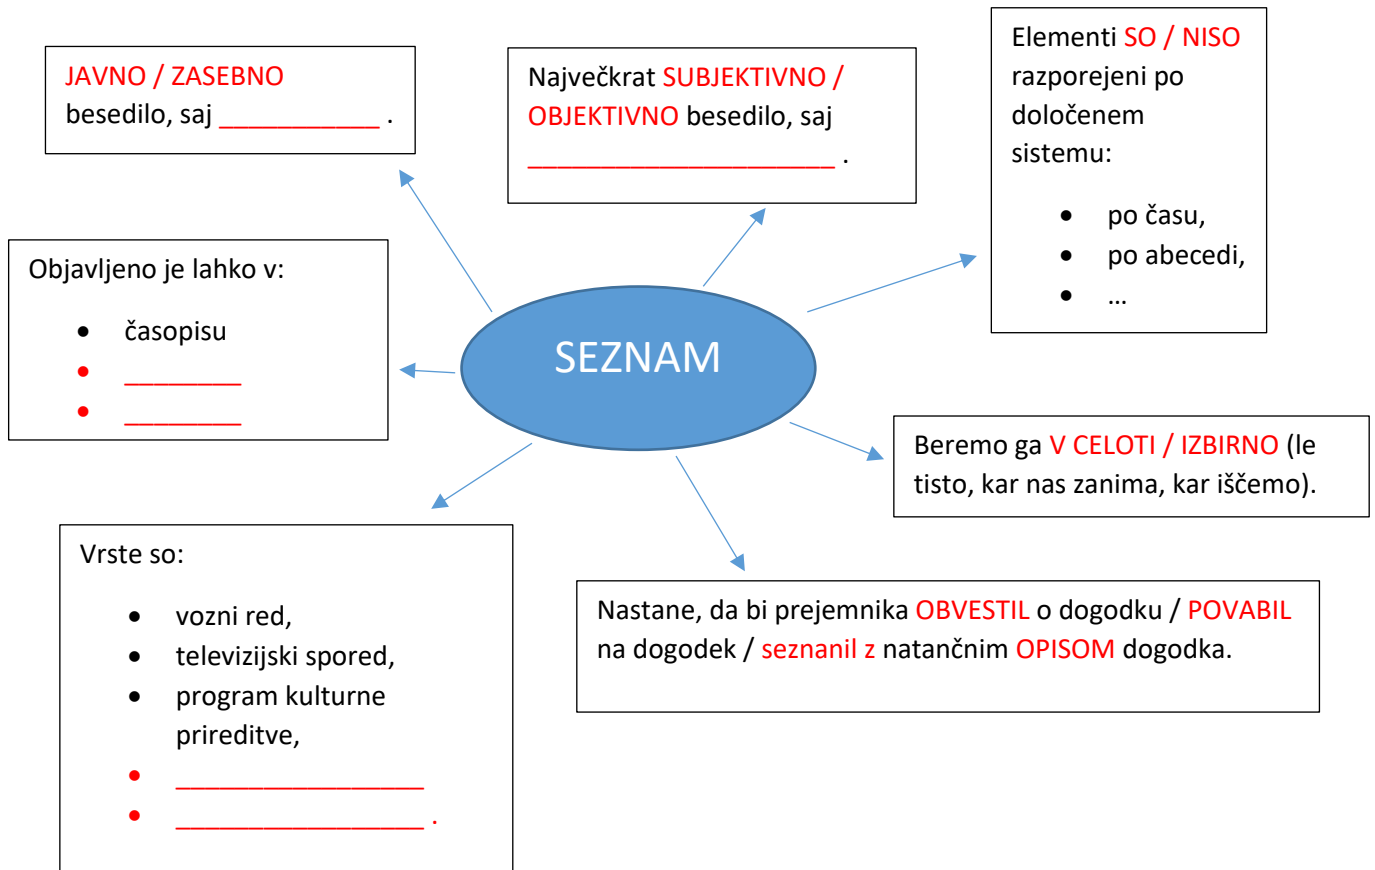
JAVNO / ZASEBNO besedilo, saj ___________ .

Največkrat SUBJEKTIVNO / OBJEKTIVNO besedilo, saj ______________________ .

Elementi SO / NISO razporejeni po določenem sistemu:

- po času,
- po abecedi,
- …

Objavljeno je lahko v:

- časopisu
- ________
- ________

SEZNAM

Beremo ga V CELOTI / IZBIRNO (le tisto, kar nas zanima, kar iščemo).

Vrste so:

- vozni red,
- televizijski spored,
- program kulturne prireditve,
- __________________
- __________________ .

Nastane, da bi prejemnika OBVESTIL o dogodku / POVABIL na dogodek / seznanil z natančnim OPISOM dogodka.